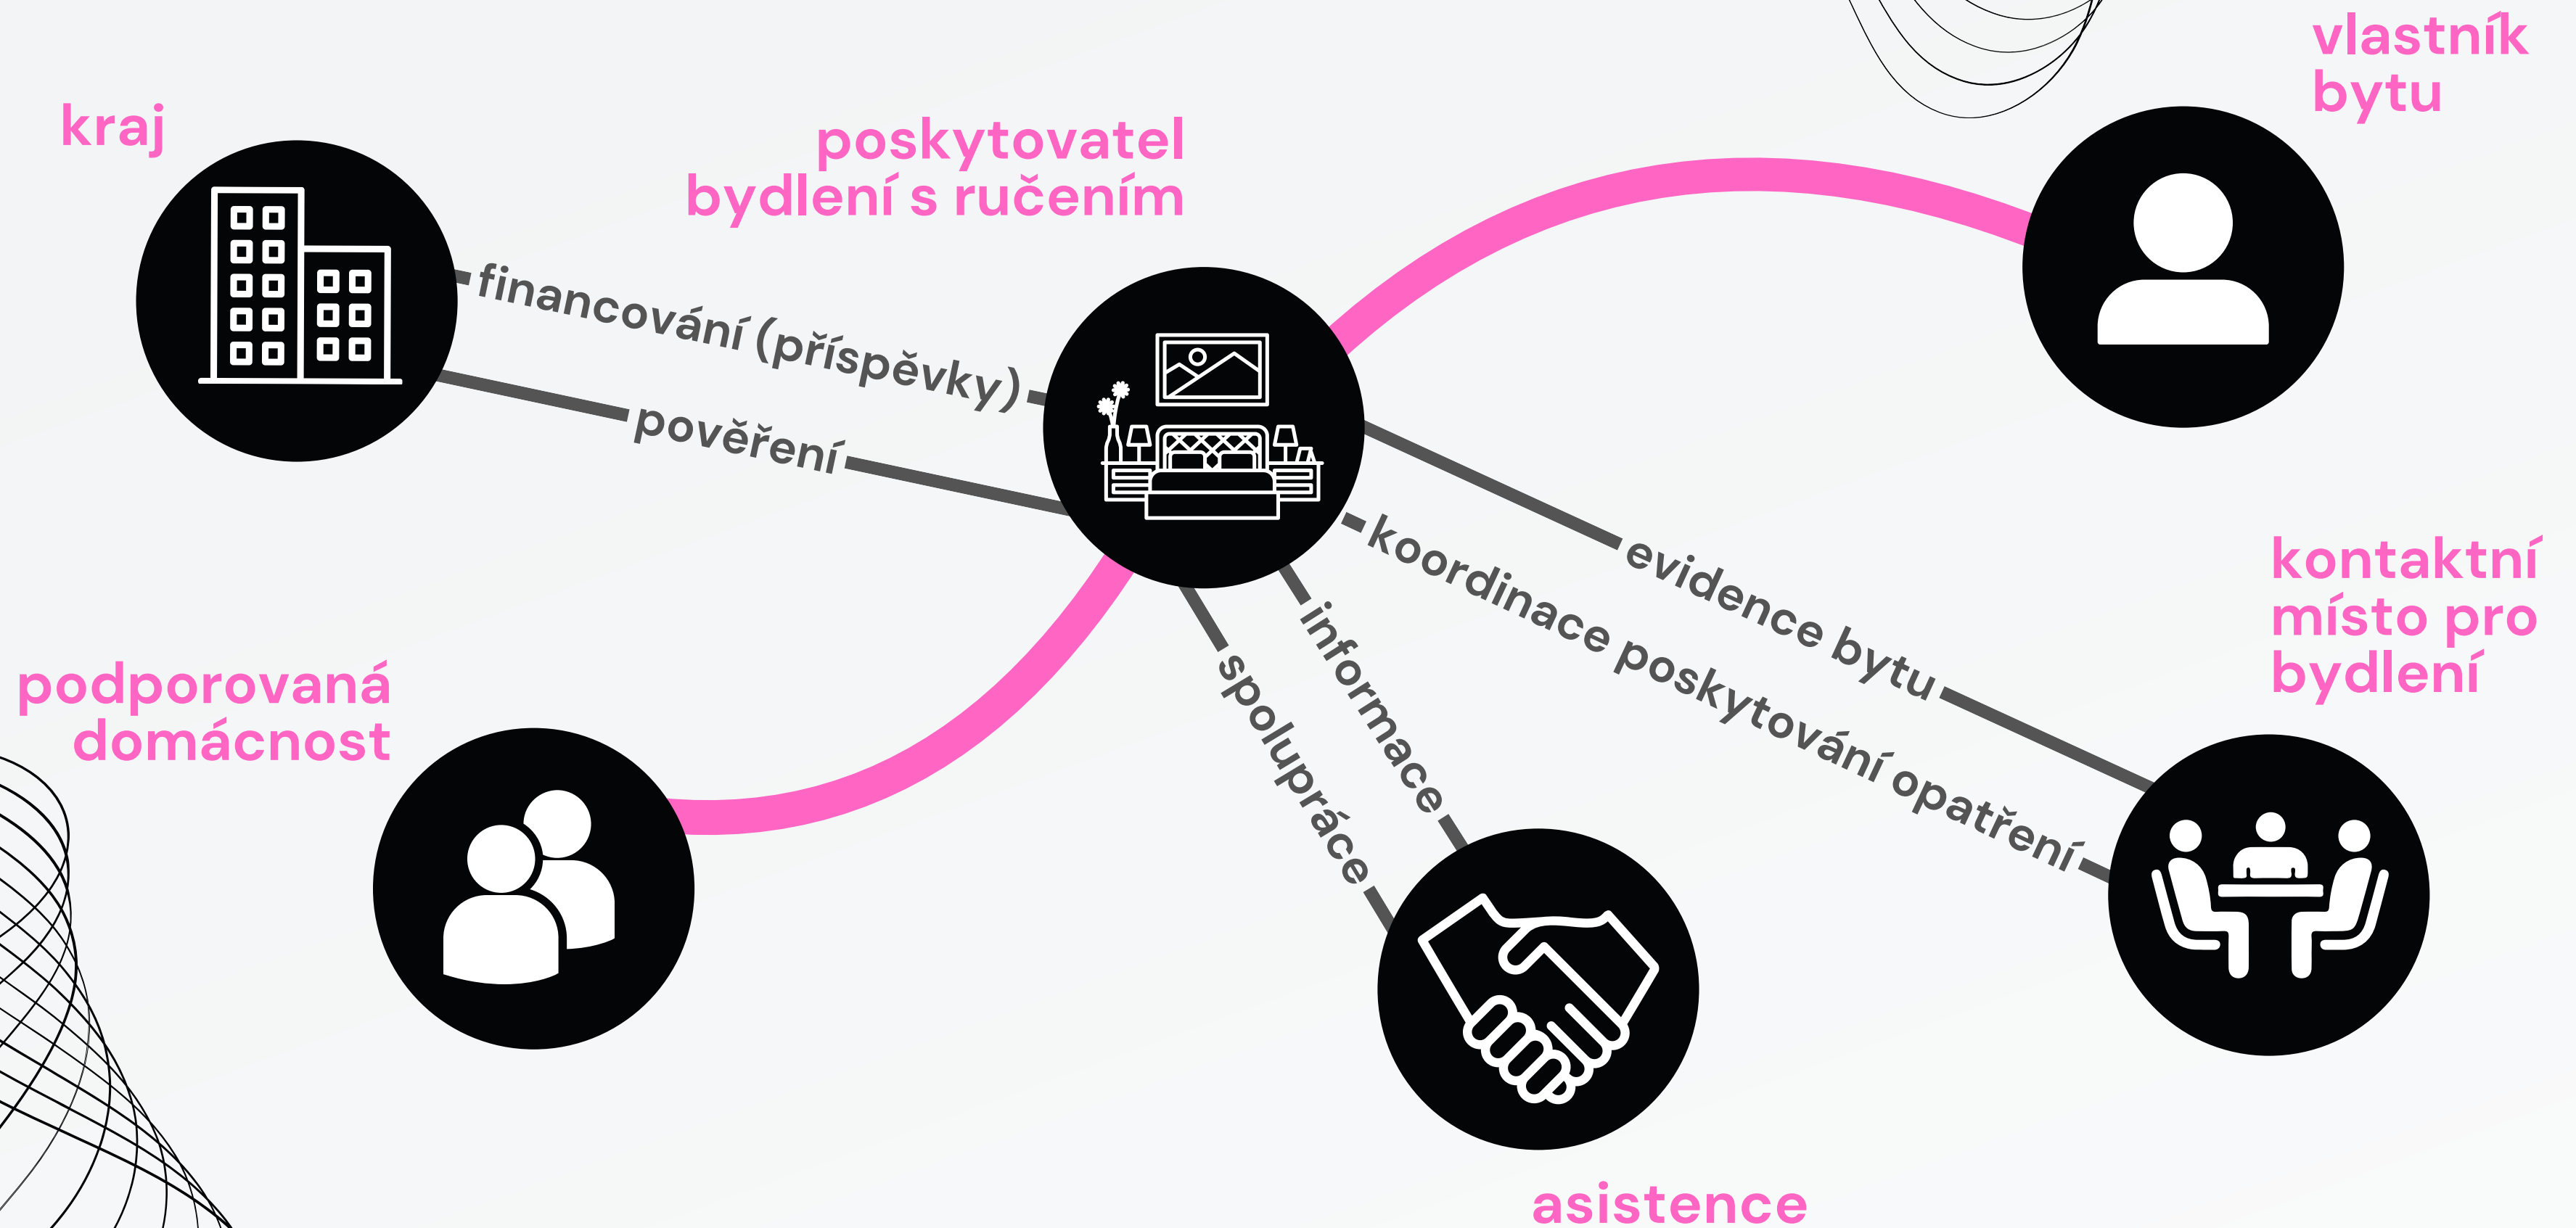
kraj

poskytovatel bydlení s ručením

vlastník bytu

financování (příspěvky)

pověření

evidence bytu

koordinace poskytování opatření

informace

spolupráce

kontaktní místo pro bydlení

podporovaná domácnost

asistence